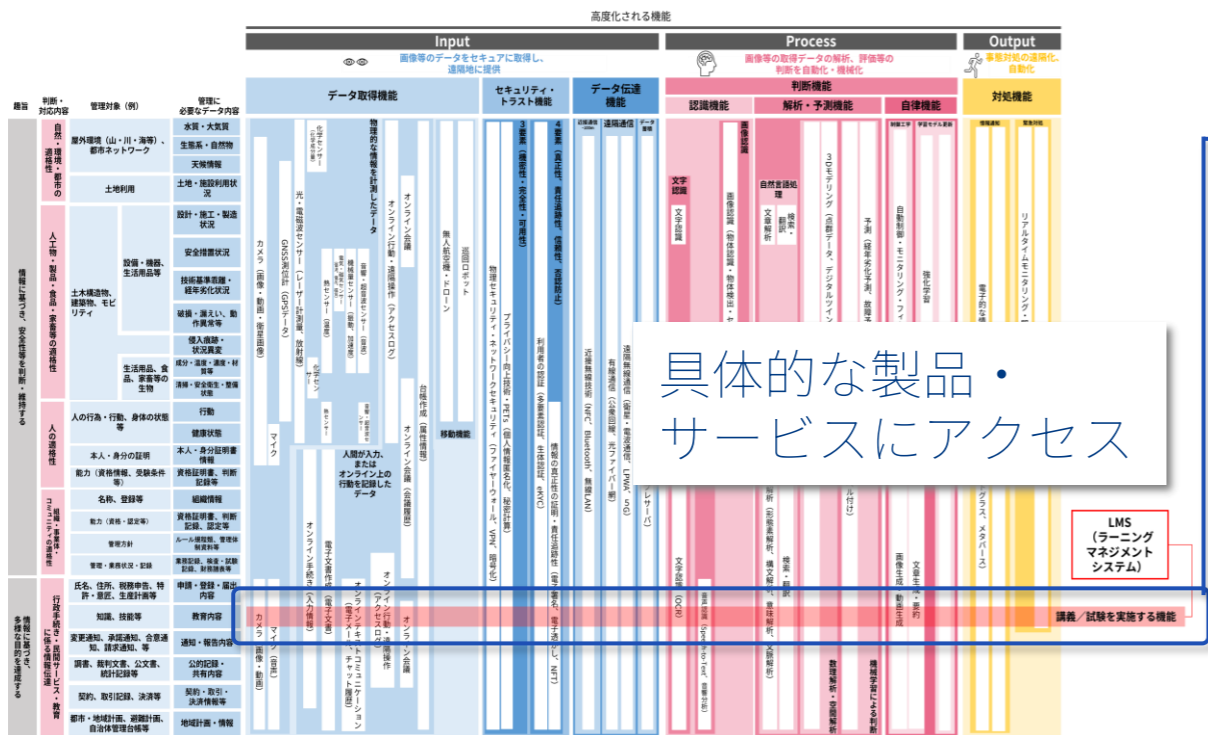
高度化される機能

Input
画像等のデータをセキュアに取得し、遠隔地に提供

Process
画像等の取得データの解析、評価等の判断を自動化・機械化

Output
事態対処の遠隔化、自動化

趣旨
判断・対応内容
管理対象（例）
管理に必要なデータ内容

データ取得機能
セキュリティ・トラスト機能
データ伝送機能
判断機能
認識機能
解析・予測機能
自律機能
対処機能

自然・環境・都市の適格性
屋外環境（山・川・海等）、都市ネットワーク
水質・大気質
生態系・自然物
天候情報
土地利用
土地・施設利用状況
人工物・製品・食品・家畜等の適格性
設計・施工・製造状況
安全措置状況
設備・機器、生活用品等
土木構造物、建築物、モビリティ
技術基準意識・経年劣化状況
破損・漏えい、動作異常等
侵入痕跡・状況異変
生活用品、食品、家畜等の生物
成分・温度・湿度・材質等
清掃・安全衛生・整備状況
情報に基づき、安全性等を判断・維持する
人の適格性
人の行為・行動、身体の状態等
行動
健康状態
本人・身分の証明
本人・身分証明書情報
能力（資格情報、受験条件等）
資格証明書、判断記録等
組織・事業体・コミュニティの適格性
名称、登録等
組織情報
能力（資格・認定等）
資格証明書、判断記録、認定等
管理方針
ルール規程類、管理体制資料等
管理・業務状況・記録
業務記録、検査・試験記録、財務諸表等
情報に基づき、多様な目的を達成する
行政手続・民間サービス・教育に係る情報伝達
氏名、住所、税務申告、特許・意匠、生産計画等
申請・登録・届出内容
知識、技能等
教育内容
変更通知、承認通知、合意通知、請求通知、等
通知・報告内容
調書、裁判文書、公文書、統計記録等
公的記録・共有内容
契約、取引記録、決済等
契約・取引・決済情報等
都市・地域計画、避難計画、自治体管理台帳等
地域計画・情報

カメラ（画像・動画・衛星画像）
マイク
光・電磁波センサー（レーザー計測器、放射線）
GNSS測位計（GPSデータ）
物理的な情報を計測したデータ
オンライン行動・遠隔操作（アクセスログ）
オンライン会議
台帳作成（属性情報）
無人航空機・ドローン
巡回ロボット
移動機能
人間が入力、またはオンライン上の行動を記録したデータ
オンライン手続き
電子文書作成
オンライン会議（会議履歴）
物理セキュリティ・ネットワークセキュリティ（ファイヤーウォール、VPN、暗号化）
プライバシー向上技術・PETs（個人情報匿名化、秘密計算）
3要素（機密性・完全性・可用性）
4要素（真正性、責任追跡性、信頼性、否認防止）
利用者の認証（多要素認証、生体認証、eKYC）
情報の真正性の証明・責任追跡性（電子署名、電子透かし、NFT）
近接無線接続（NFC、Bluetooth、無線LAN）
有線通信（公衆回線、光ファイバー網）
遠隔無線通信（衛星、電波通信、LPWA、5G）
クラウドサーバ
文字認識（OCR）
文字認識
画像認識（物体認識・物体検出・セ
自然言語処理
文書解析
検索・翻訳
3Dモデリング（点群データ、デジタルツイン
予測（経年劣化予測、故障予
自動制御・モニタリング・フィ
強化学習
画像生成・動画生成
文章生成・要約
数理解析・空間解析
機械学習による判断
電子的な情
リアルタイムモニタリング・
グラス、メタバース

具体的な製品・サービスにアクセス

LMS（ラーニングマネジメントシステム）
講義／試験を実施する機能

カメラ（画像・動画）
マイク（音声）
オンライン手続き（入力情報）
電子文書作成（電子文書）
オンラインテキストコミュニケーション（電子メール、チャット履歴）
オンライン行動・遠隔操作（アクセスログ）
オンライン会議
音声認識（Speech to Text、音声分析）
検索・翻訳
構文解析、意味解析、文脈解析